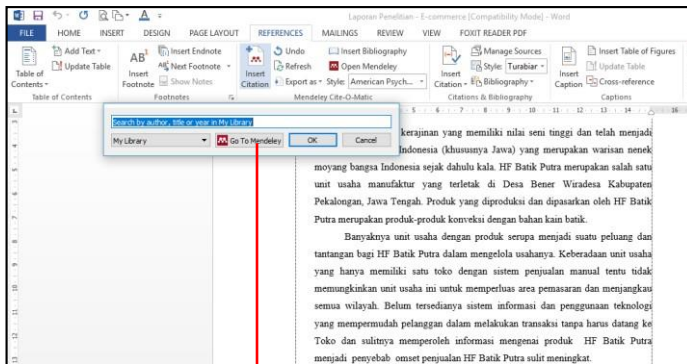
Laporan Penelitian - E-commerce [Compatibility Mode] - Word

FILE HOME INSERT DESIGN PAGE LAYOUT REFERENCES MAILINGS REVIEW VIEW FOXIT READER PDF

Add Text
Update Table
Table of Contents
Table of Contents

AB¹ Insert Footnote
Insert Endnote
Next Footnote
Show Notes
Footnotes

Insert Citation
Undo
Refresh
Export as
Insert Bibliography
Open Mendeley
Style: American Psych...
Mendeley Cite-O-Matic

Insert Citation
Manage Sources
Style: Turabian
Bibliography
Citations & Bibliography

Insert Caption
Insert Table of Figures
Update Table
Cross-reference
Captions

Search by author, title or year in My Library
My Library
Go To Mendeley
OK
Cancel

kerajinan yang memiliki nilai seni tinggi dan telah menjadi Indonesia (khususnya Jawa) yang merupakan warisan nenek moyang bangsa Indonesia sejak dahulu kala. HF Batik Putra merupakan salah satu unit usaha manufaktur yang terletak di Desa Bener Wiradesa Kabupaten Pekalongan, Jawa Tengah. Produk yang diproduksi dan dipasarkan oleh HF Batik Putra merupakan produk-produk konveksi dengan bahan kain batik.

Banyaknya unit usaha dengan produk serupa menjadi suatu peluang dan tantangan bagi HF Batik Putra dalam mengelola usahanya. Keberadaan unit usaha yang hanya memiliki satu toko dengan sistem penjualan manual tentu tidak memungkinkan unit usaha ini untuk memperluas area pemasaran dan menjangkau semua wilayah. Belum tersedianya sistem informasi dan penggunaan teknologi yang mempermudah pelanggan dalam melakukan transaksi tanpa harus datang ke Toko dan sulitnya memperoleh informasi mengenai produk HF Batik Putra menjadi penyebab omset penjualan HF Batik Putra sulit meningkat.